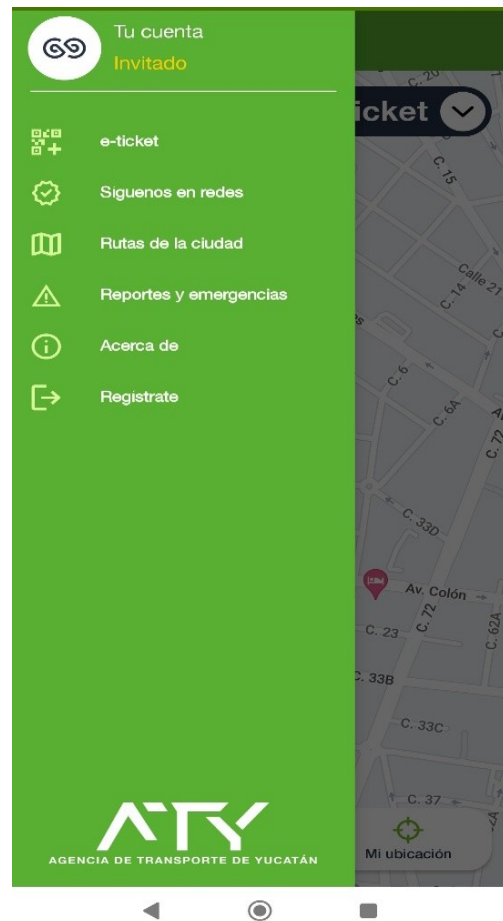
Tu cuenta
Invitado

e-ticket
Siguenos en redes
Rutas de la ciudad
Reportes y emergencias
Acerca de
Registrate

ATY
AGENCIA DE TRANSPORTE DE YUCATÁN

icket

C. 20
C. 15
Calle 21
C. 14
C. 6
C. 6A
C. 72
C. 33D
Av. Colón
C. 72
C. 23
C. 62A
C. 33B
C. 33C
C. 37

Mi ubicación